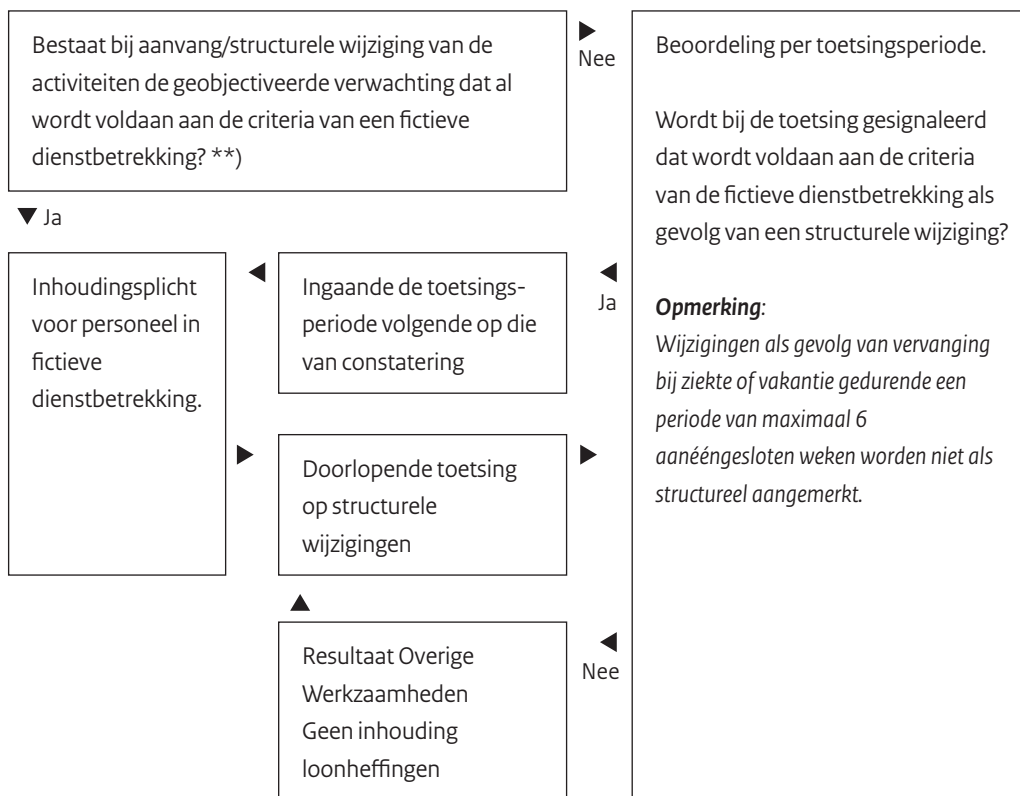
Bestaat bij aanvang/structurele wijziging van de activiteiten de geobjectiveerde verwachting dat al wordt voldaan aan de criteria van een fictieve dienstbetrekking? **)

▶ Nee

Beoordeling per toetsingsperiode.

Wordt bij de toetsing gesignaleerd dat wordt voldaan aan de criteria van de fictieve dienstbetrekking als gevolg van een structurele wijziging?

*Opmerking*:
*Wijzigingen als gevolg van vervanging bij ziekte of vakantie gedurende een periode van maximaal 6 aanééngesloten weken worden niet als structureel aangemerkt.*

▼ Ja

Inhoudingsplicht voor personeel in fictieve dienstbetrekking.

◀

Ingaande de toetsingsperiode volgende op die van constatering

◀ Ja

▶

Doorlopende toetsing op structurele wijzigingen

▶

▲

Resultaat Overige Werkzaamheden Geen inhouding loonheffingen

◀ Nee